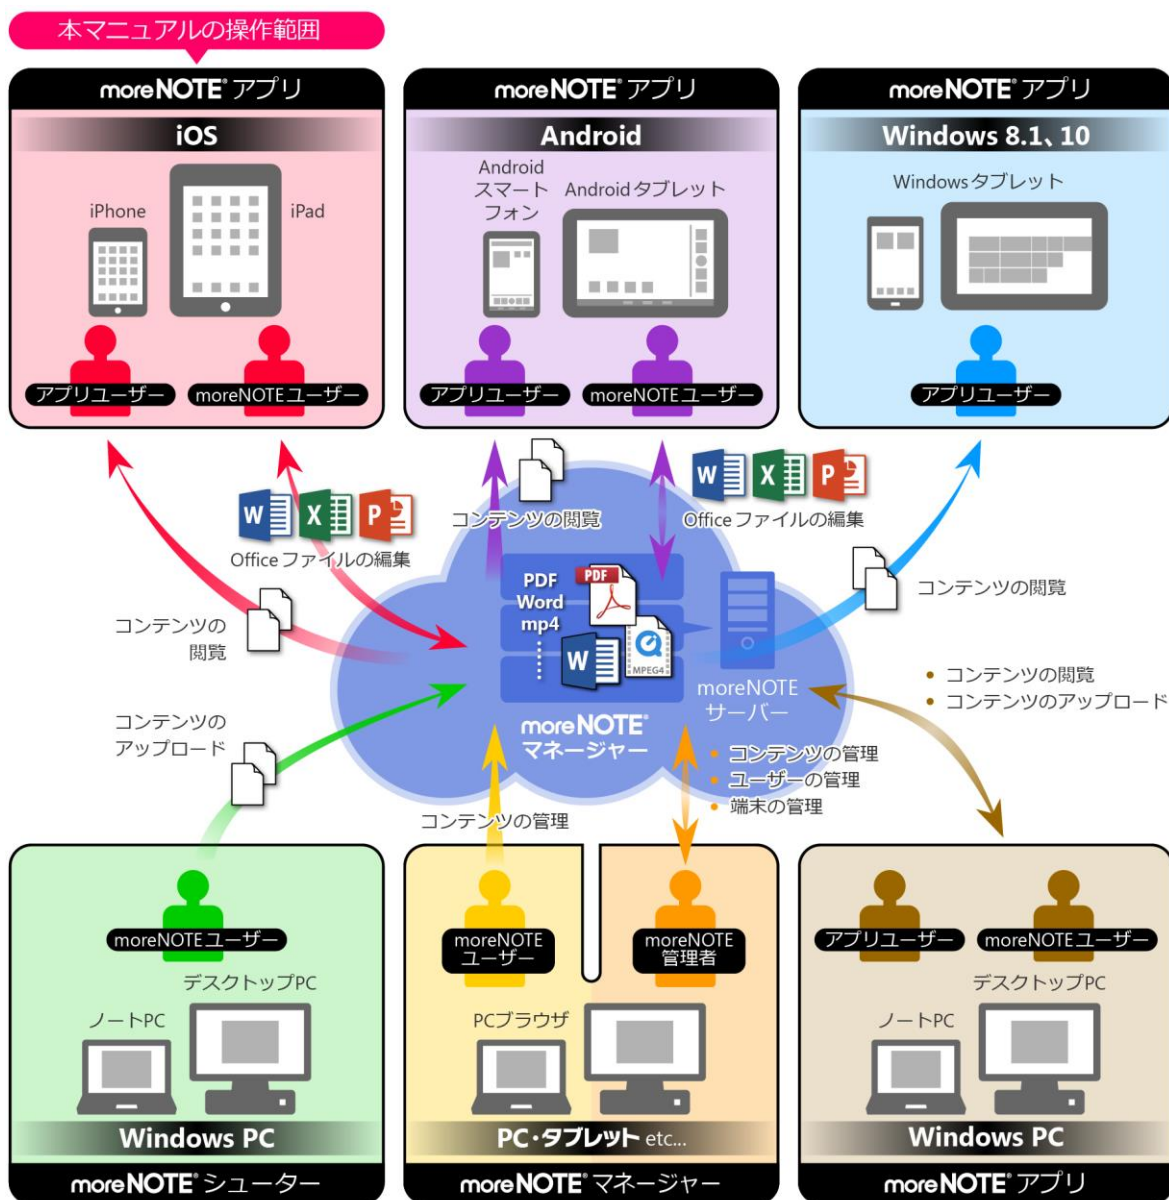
本マニュアルの操作範囲

moreNOTE® アプリ
iOS
iPhone
iPad
アプリユーザー
moreNOTEユーザー

moreNOTE® アプリ
Android
Android スマートフォン
Androidタブレット
アプリユーザー
moreNOTEユーザー

moreNOTE® アプリ
Windows 8.1、10
Windowsタブレット
アプリユーザー

Officeファイルの編集
コンテンツの閲覧
Officeファイルの編集
コンテンツの閲覧
コンテンツの閲覧

PDF
Word
mp4
PDF
MPEG4
moreNOTE サーバー
moreNOTE® マネージャー

コンテンツの閲覧
コンテンツのアップロード

• コンテンツの閲覧
• コンテンツのアップロード

コンテンツの管理
• コンテンツの管理
• ユーザーの管理
• 端末の管理

moreNOTEユーザー
デスクトップPC
ノートPC
Windows PC
moreNOTE® シューター

moreNOTE ユーザー
moreNOTE 管理者
PCブラウザ
PC・タブレット etc...
moreNOTE® マネージャー

アプリユーザー
moreNOTEユーザー
デスクトップPC
ノートPC
Windows PC
moreNOTE® アプリ